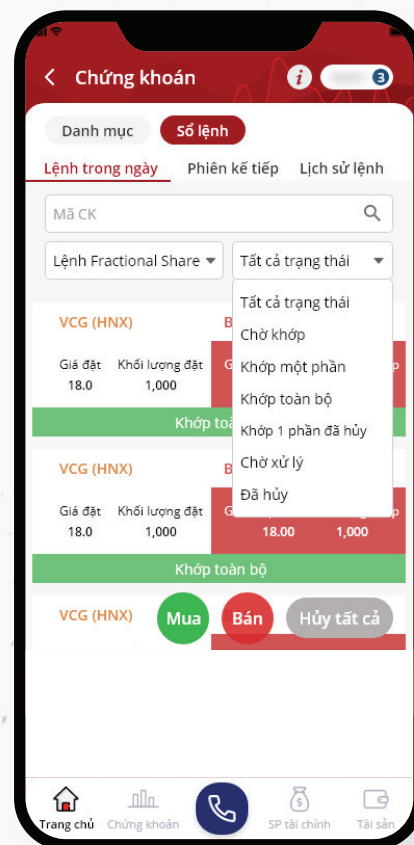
Chứng khoán

3

Danh mục

Sổ lệnh

Lệnh trong ngày

Phiên kế tiếp

Lịch sử lệnh

Mã CK

Lệnh Fractional Share

Tất cả trạng thái

Tất cả trạng thái

Chờ khớp

Khớp một phần

Khớp toàn bộ

Khớp 1 phần đã hủy

Chờ xử lý

Đã hủy

VCG (HNX)

B

Giá đặt
18.0

Khối lượng đặt
1,000

G

p

Khớp toà

VCG (HNX)

B

Giá đặt
18.0

Khối lượng đặt
1,000

G

18.00

1,000

Khớp toàn bộ

VCG (HNX)

Mua

Bán

Hủy tất cả

Trang chủ

Chứng khoán

SP tài chính

Tài sản